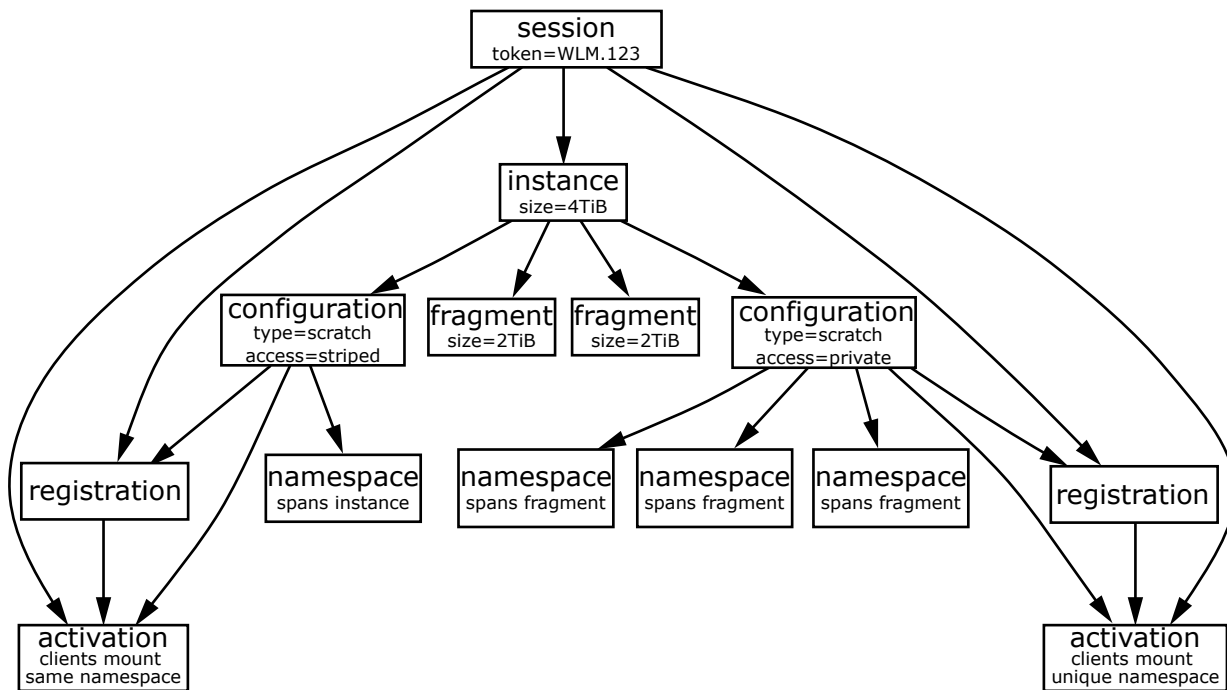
session
token=WLM.123

instance
size=4TiB

configuration
type=scratch
access=striped

fragment
size=2TiB

fragment
size=2TiB

configuration
type=scratch
access=private

registration

namespace
spans instance

namespace
spans fragment

namespace
spans fragment

namespace
spans fragment

registration

activation
clients mount
same namespace

activation
clients mount
unique namespace